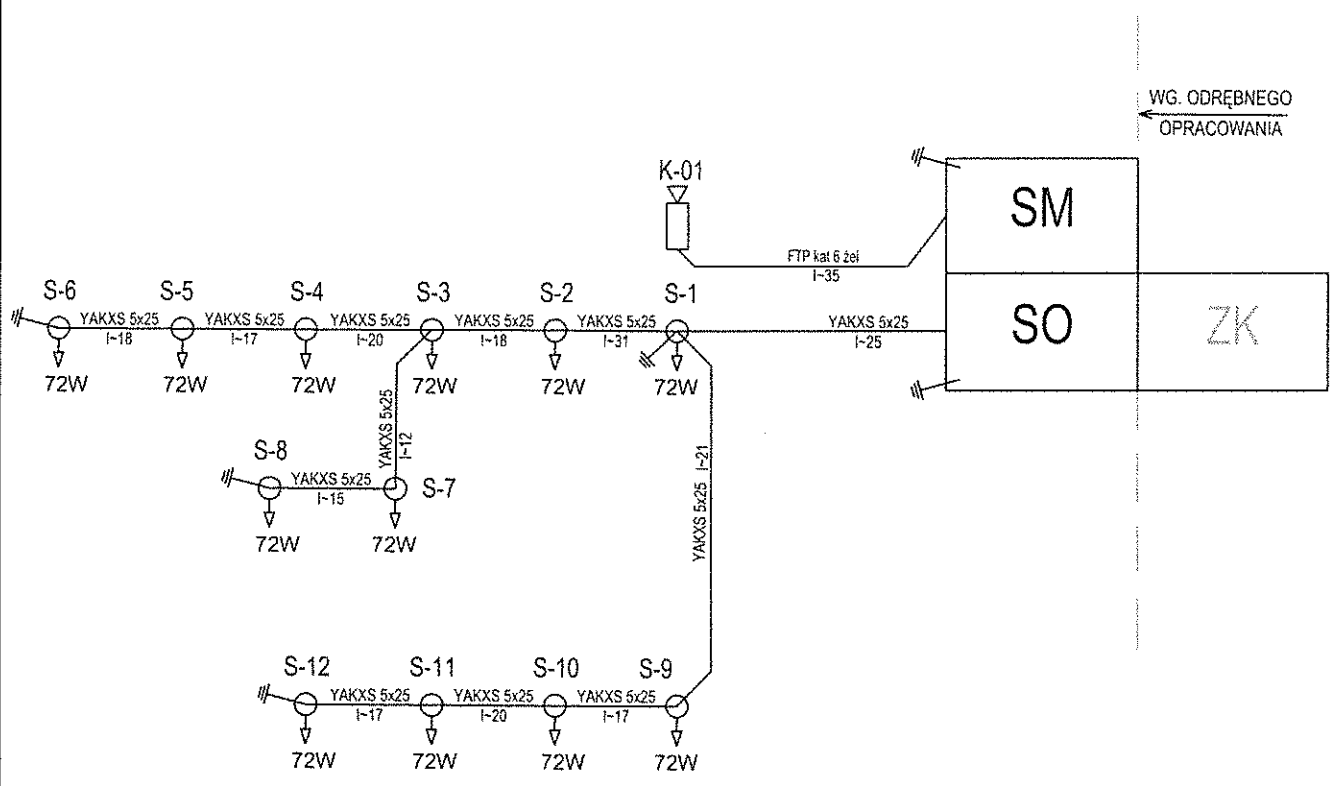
WG. ODRĘBNEGO
OPRACOWANIA

K-01

SM

FTP kat 6 żeł
l~35

S-6
YAKXS 5x25
l~18
S-5
YAKXS 5x25
l~17
S-4
YAKXS 5x25
l~20
S-3
YAKXS 5x25
l~18
S-2
YAKXS 5x25
l~31
S-1
YAKXS 5x25
l~25

SO

ZK

72W
72W
72W
72W
72W
72W

YAKXS 5x25
l~12

S-8
YAKXS 5x25
l~15
S-7

72W
72W

YAKXS 5x25 l~21

S-12
YAKXS 5x25
l~17
S-11
YAKXS 5x25
l~20
S-10
YAKXS 5x25
l~17
S-9

72W
72W
72W
72W